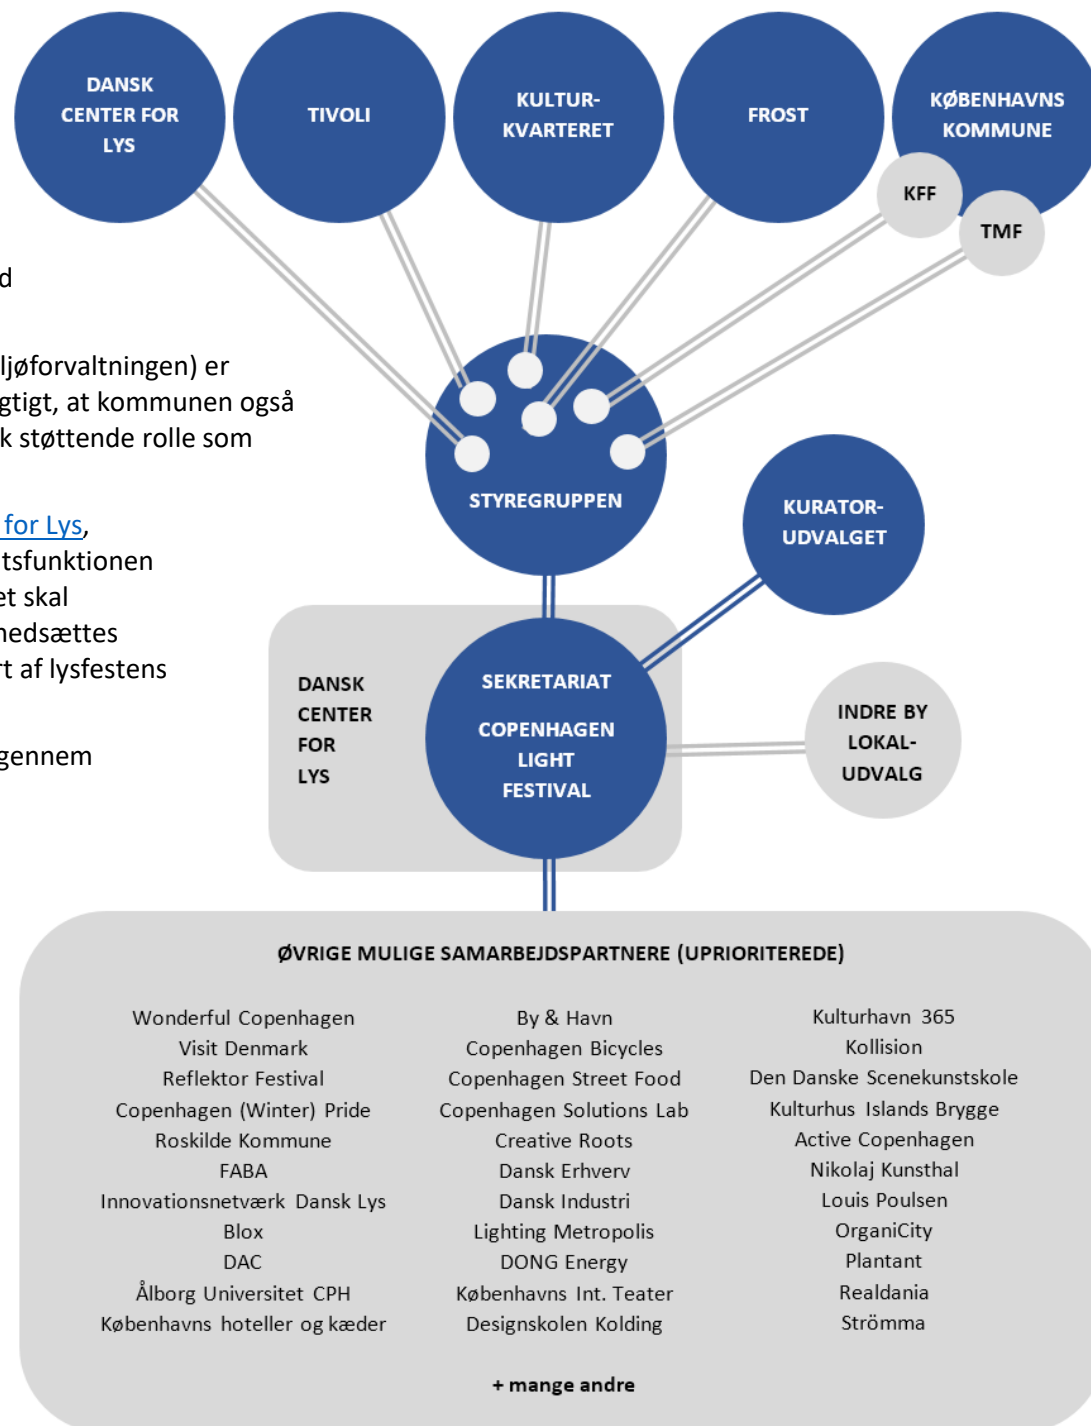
d

ljøforvaltningen) er
gtigt, at kommunen også
k støttende rolle som

for Lys,
tsfunktionen
et skal
nedsættes
rt af lysfestens

gennem

DANSK CENTER FOR LYS

TIVOLI

KULTUR-KVARTERET

FROST

KØBENHAVNS KOMMUNE

KFF

TMF

STYREGRUPPEN

KURATOR-UDVALGET

DANSK CENTER FOR LYS

SEKRETARIAT

COPENHAGEN LIGHT FESTIVAL

INDRE BY LOKAL-UDVALG

ØVRIGE MULIGE SAMARBEJDSPARTNERE (UPRIORITEREDE)

Wonderful Copenhagen
Visit Denmark
Reflektor Festival
Copenhagen (Winter) Pride
Roskilde Kommune
FABA
Innovationsnetværk Dansk Lys
Blox
DAC
Ålborg Universitet CPH
Københavns hoteller og kæder

By & Havn
Copenhagen Bicycles
Copenhagen Street Food
Copenhagen Solutions Lab
Creative Roots
Dansk Erhverv
Dansk Industri
Lighting Metropolis
DONG Energy
Københavns Int. Teater
Designskolen Kolding

Kulturhavn 365
Kollision
Den Danske Scenekunstskole
Kulturhus Islands Brygge
Active Copenhagen
Nikolaj Kunsthal
Louis Poulsen
OrganiCity
Plantant
Realdania
Strömma

+ mange andre